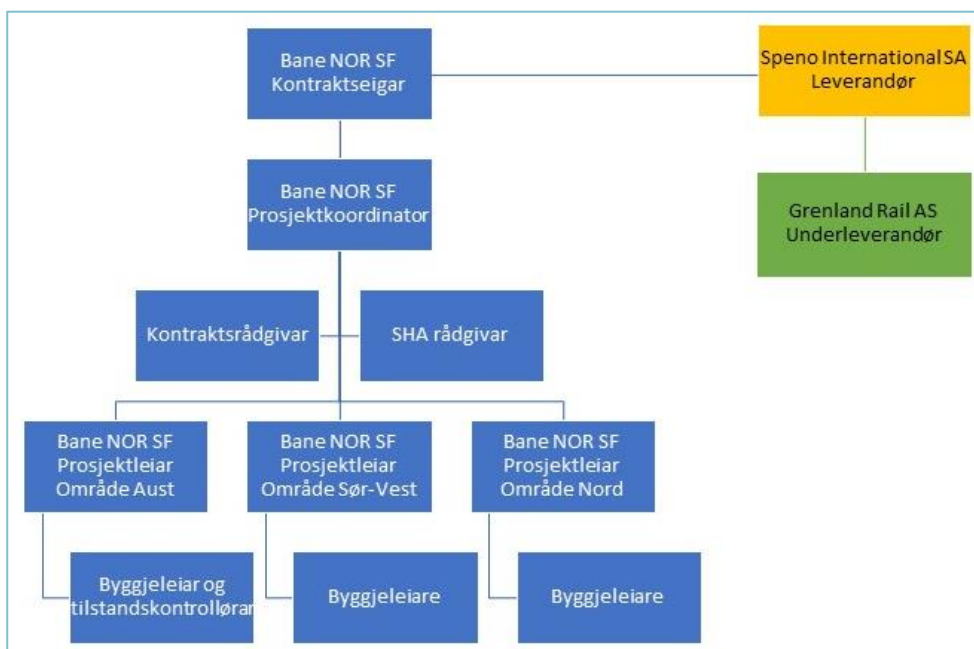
Bane NOR SF
Kontraktseigar

Speno International SA
Leverandør

Grenland Rail AS
Underleverandør

Bane NOR SF
Prosjektkoordinator

Kontraktsrådgivar

SHA rådgivar

Bane NOR SF
Prosjektleiar
Område Aust

Bane NOR SF
Prosjektleiar
Område Sør-Vest

Bane NOR SF
Prosjektleiar
Område Nord

Byggjeleiar og
tilstandskontrollører

Byggjeleiare

Byggjeleiare